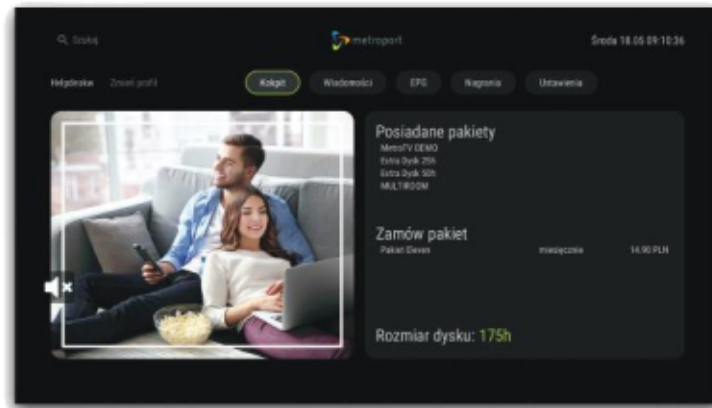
Szukaj

metroport

Środa 18.05 09:10:36

Helpdeskie Zmień profil

Konto

Wiadomości

EPG

Nagrania

Ustawienia

Posiadane pakiety

MetroTV DEMO
Extra Dysk 25h
Extra Dysk 50h
MULTIROOM

Zamów pakiet

Pakiet Eleven miesięcznie 14.90 PLN

Rozmiar dysku: 175h